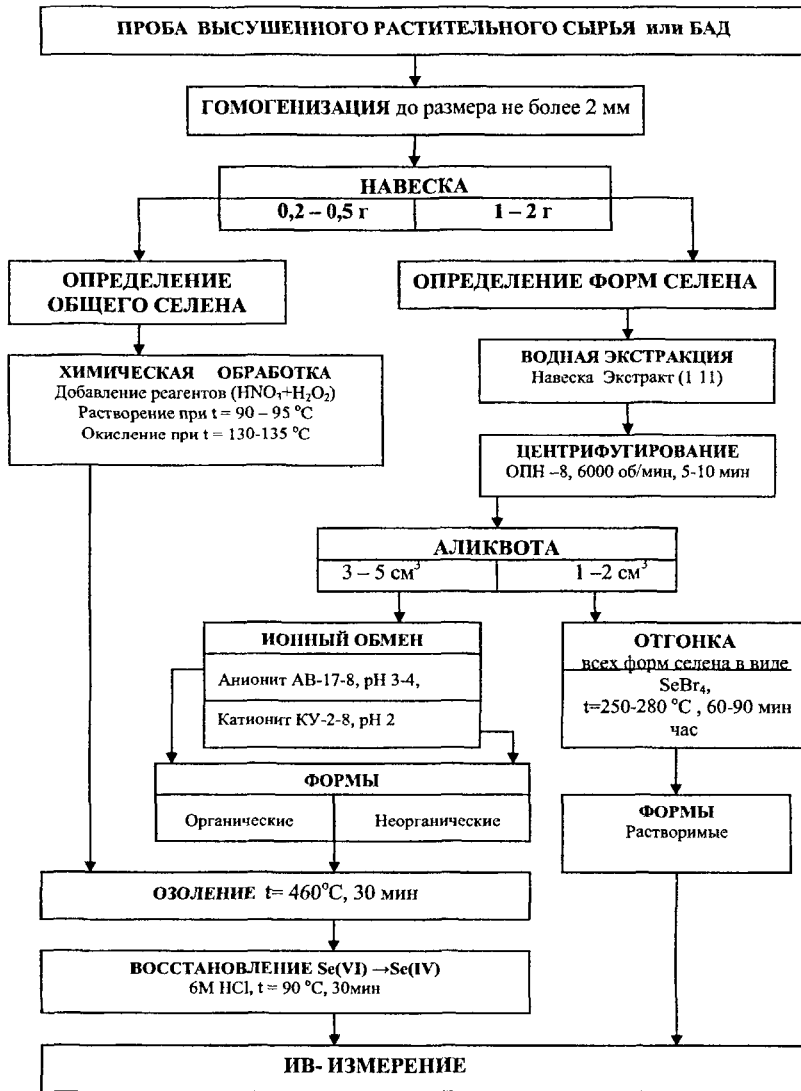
ПРОБА ВЫСУШЕННОГО РАСТИТЕЛЬНОГО СЫРЬЯ или БАД

ГОМОГЕНИЗАЦИЯ до размера не более 2 мм

НАВЕСКА

0,2 – 0,5 г

1 – 2 г

ОПРЕДЕЛЕНИЕ ОБЩЕГО СЕЛЕНА

ОПРЕДЕЛЕНИЕ ФОРМ СЕЛЕНА

ХИМИЧЕСКАЯ ОБРАБОТКА
Добавление реагентов ($HNO_3$+$H_2O_2$)
Растворение при t = 90 – 95 °C
Окисление при t = 130-135 °C

ВОДНАЯ ЭКСТРАКЦИЯ
Навеска Экстракт (1 11)

ЦЕНТРИФУГИРОВАНИЕ
ОПН –8, 6000 об/мин, 5-10 мин

АЛИКВОТА

3 – 5 см$^3$

1 –2 см$^3$

ИОННЫЙ ОБМЕН

Анионит АВ-17-8, pH 3-4,

Катионит КУ-2-8, pH 2

ОТГОНКА
всех форм селена в виде $SeBr_4$,
t=250-280 °C , 60-90 мин час

ФОРМЫ

Органические

Неорганические

ФОРМЫ
Растворимые

ОЗОЛЕНИЕ t= 460°C, 30 мин

ВОССТАНОВЛЕНИЕ Se(VI) →Se(IV)
6M HCl, t = 90 °C, 30мин

ИВ- ИЗМЕРЕНИЕ